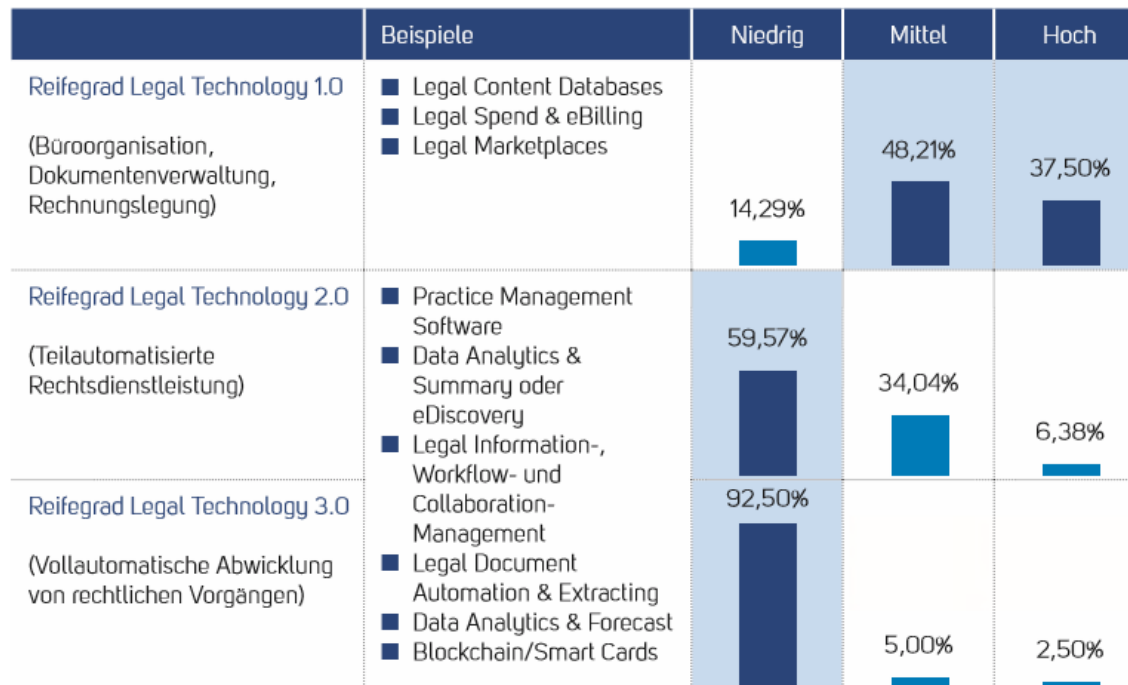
|  | Beispiele | Niedrig | Mittel | Hoch |
|---|---|---|---|---|
| Reifegrad Legal Technology 1.0 (Büroorganisation, Dokumentenverwaltung, Rechnungslegung) | Legal Content Databases; Legal Spend & eBilling; Legal Marketplaces | 14,29% | 48,21% | 37,50% |
| Reifegrad Legal Technology 2.0 (Teilautomatisierte Rechtsdienstleistung) | Practice Management Software; Data Analytics & Summary oder eDiscovery; Legal Information-, Workflow- und Collaboration-Management | 59,57% | 34,04% | 6,38% |
| Reifegrad Legal Technology 3.0 (Vollautomatische Abwicklung von rechtlichen Vorgängen) | Legal Document Automation & Extracting; Data Analytics & Forecast; Blockchain/Smart Cards | 92,50% | 5,00% | 2,50% |